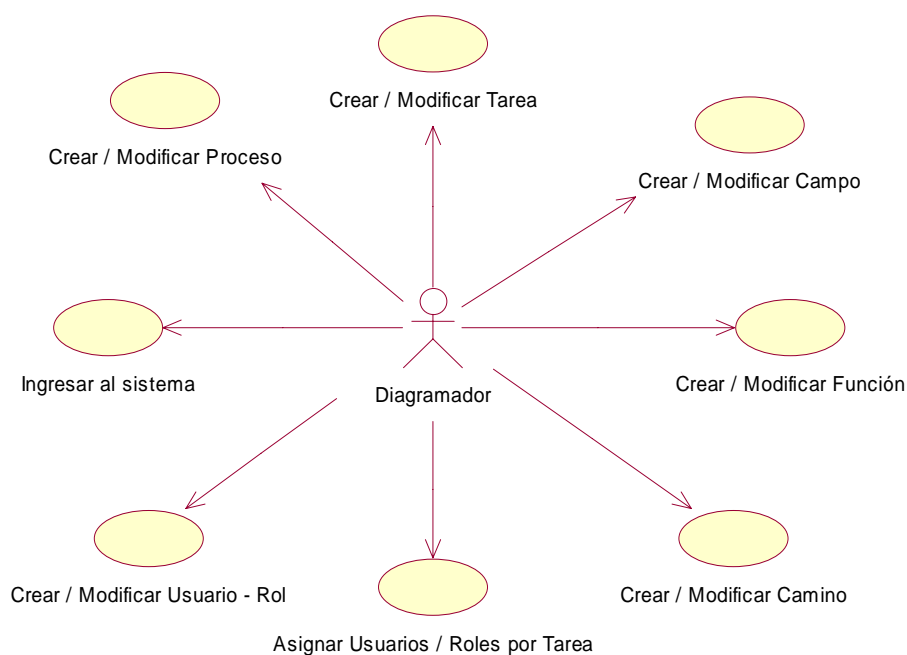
Crear / Modificar Tarea

Crear / Modificar Proceso

Crear / Modificar Campo

Ingresar al sistema

Diagramador

Crear / Modificar Función

Crear / Modificar Usuario - Rol

Crear / Modificar Camino

Asignar Usuarios / Roles por Tarea